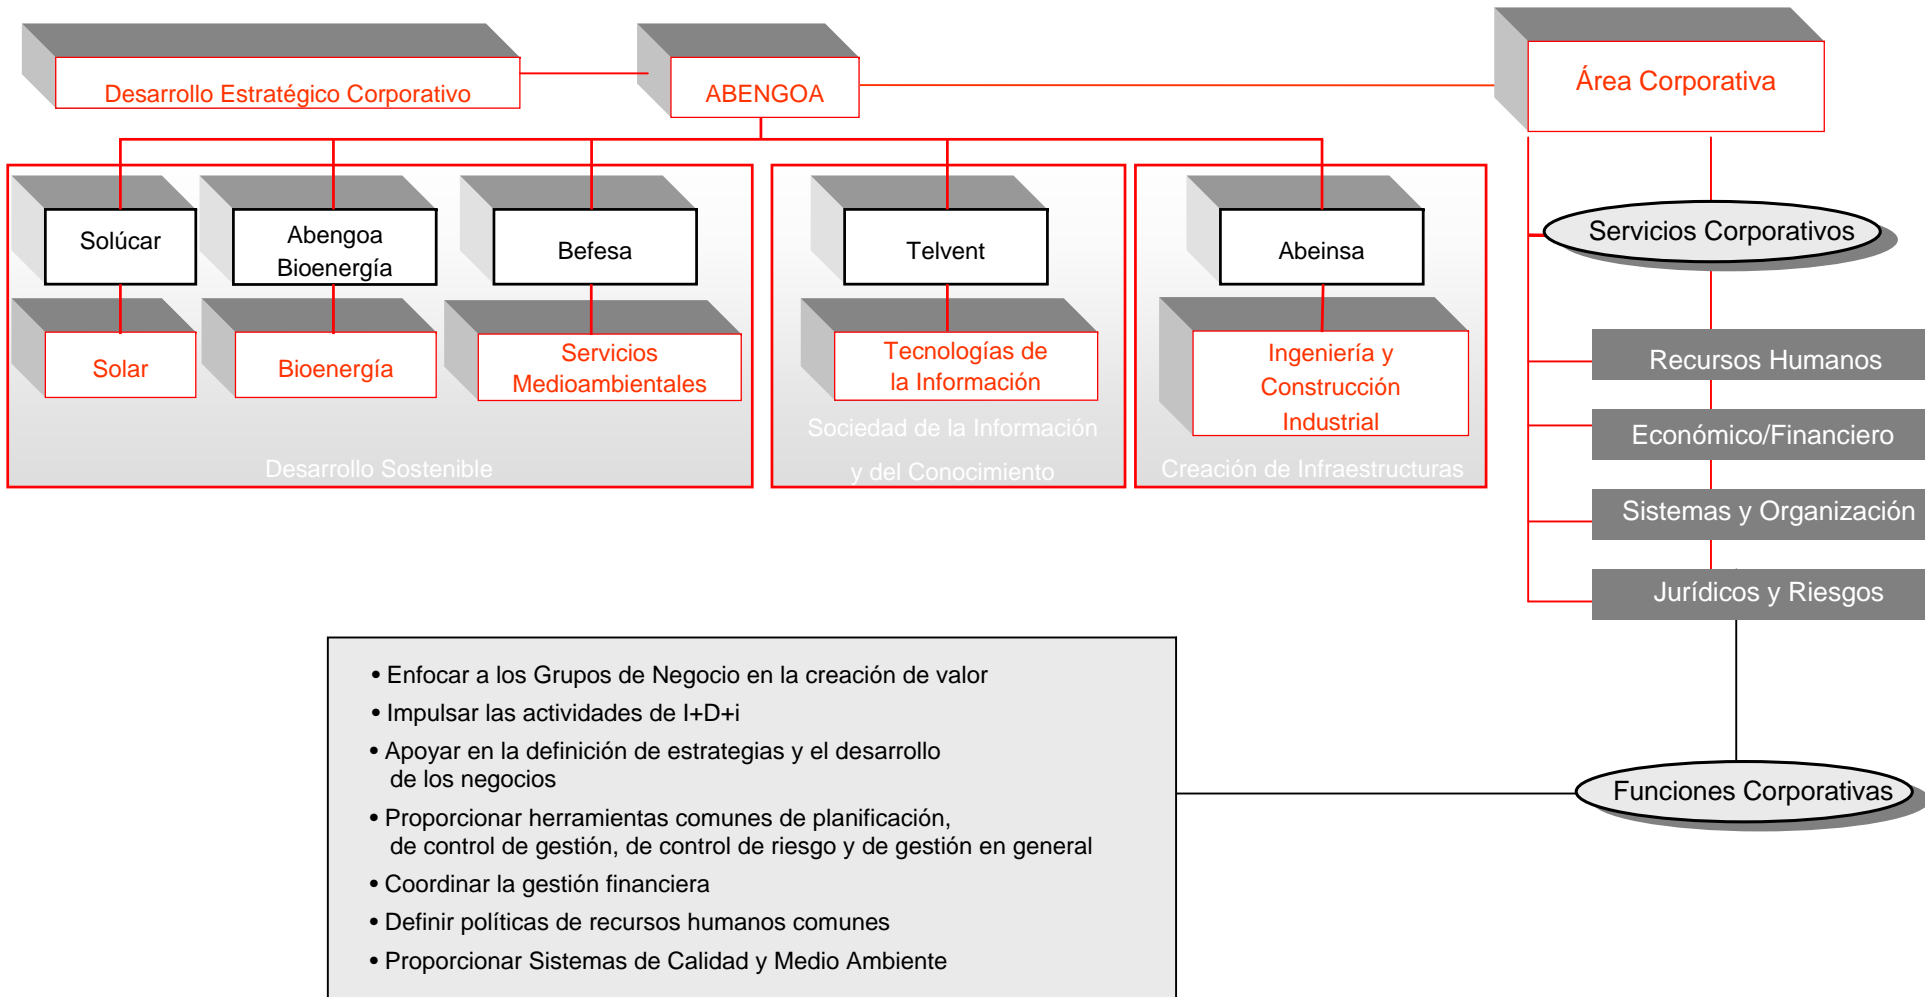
Desarrollo Estratégico Corporativo

ABENGOA

Área Corporativa

Solúcar

Abengoa Bioenergía

Befesa

Solar

Bioenergía

Servicios Medioambientales

Desarrollo Sostenible

Telvent

Tecnologías de la Información

Sociedad de la Información y del Conocimiento

Abeinsa

Ingeniería y Construcción Industrial

Creación de Infraestructuras

Servicios Corporativos

Recursos Humanos

Económico/Financiero

Sistemas y Organización

Jurídicos y Riesgos

• Enfocar a los Grupos de Negocio en la creación de valor
• Impulsar las actividades de I+D+i
• Apoyar en la definición de estrategias y el desarrollo de los negocios
• Proporcionar herramientas comunes de planificación, de control de gestión, de control de riesgo y de gestión en general
• Coordinar la gestión financiera
• Definir políticas de recursos humanos comunes
• Proporcionar Sistemas de Calidad y Medio Ambiente

Funciones Corporativas